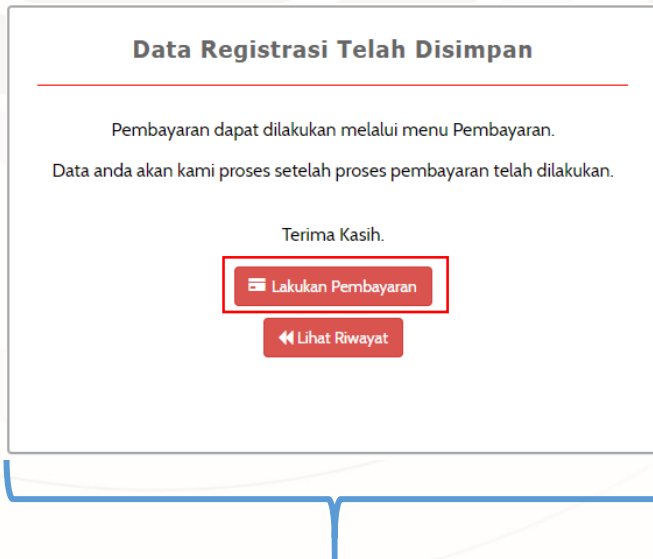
Data Registrasi Telah Disimpan

Pembayaran dapat dilakukan melalui menu Pembayaran.

Data anda akan kami proses setelah proses pembayaran telah dilakukan.

Terima Kasih.

Lakukan Pembayaran

Lihat Riwayat